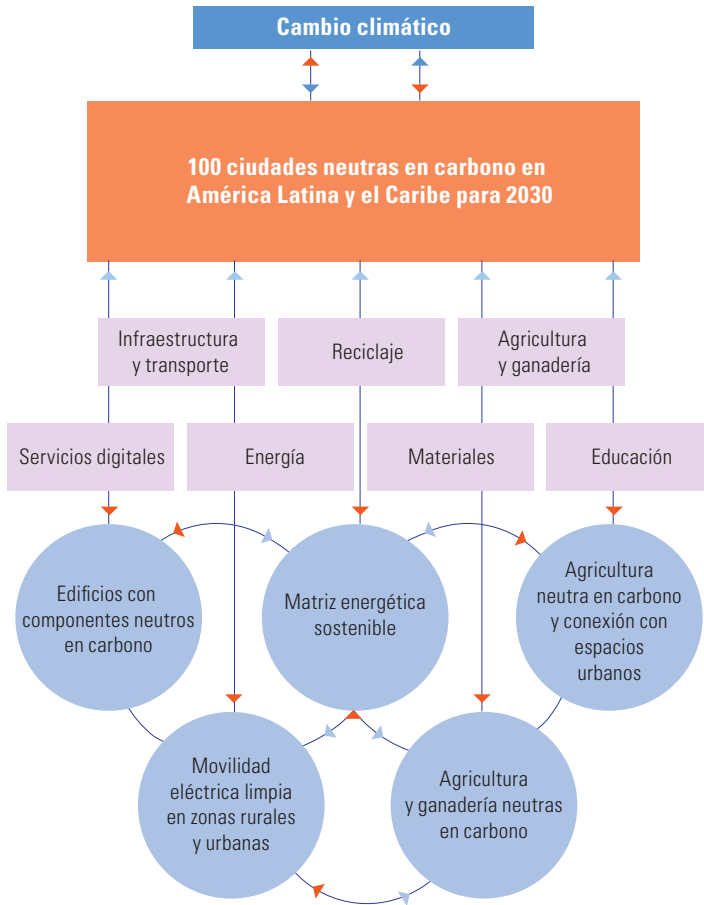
Cambio climático

100 ciudades neutras en carbono en América Latina y el Caribe para 2030

Infraestructura y transporte

Reciclaje

Agricultura y ganadería

Servicios digitales

Energía

Materiales

Educación

Edificios con componentes neutros en carbono

Matriz energética sostenible

Agricultura neutra en carbono y conexión con espacios urbanos

Movilidad eléctrica limpia en zonas rurales y urbanas

Agricultura y ganadería neutras en carbono